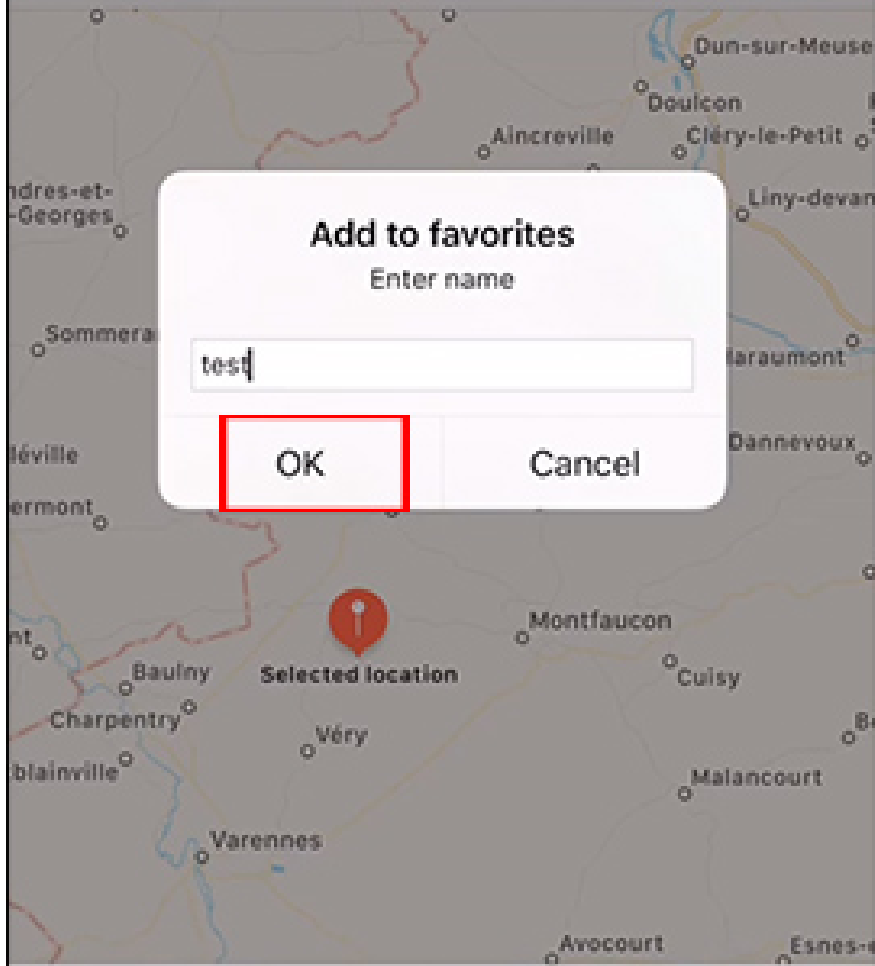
Dun-sur-Meuse
Doulcon
Aincreville
Cléry-le-Petit
ndres-et-
-Georges
Liny-devan
Add to favorites
Enter name
test
OK
Cancel
Sommera
laraumont
léville
Dannevoux
ermont
Montfaucon
nt
Baulny
Selected location
Cuisy
Charpentry
Véry
blainville
Malancourt
Varennes
Avocourt
Esnes-e